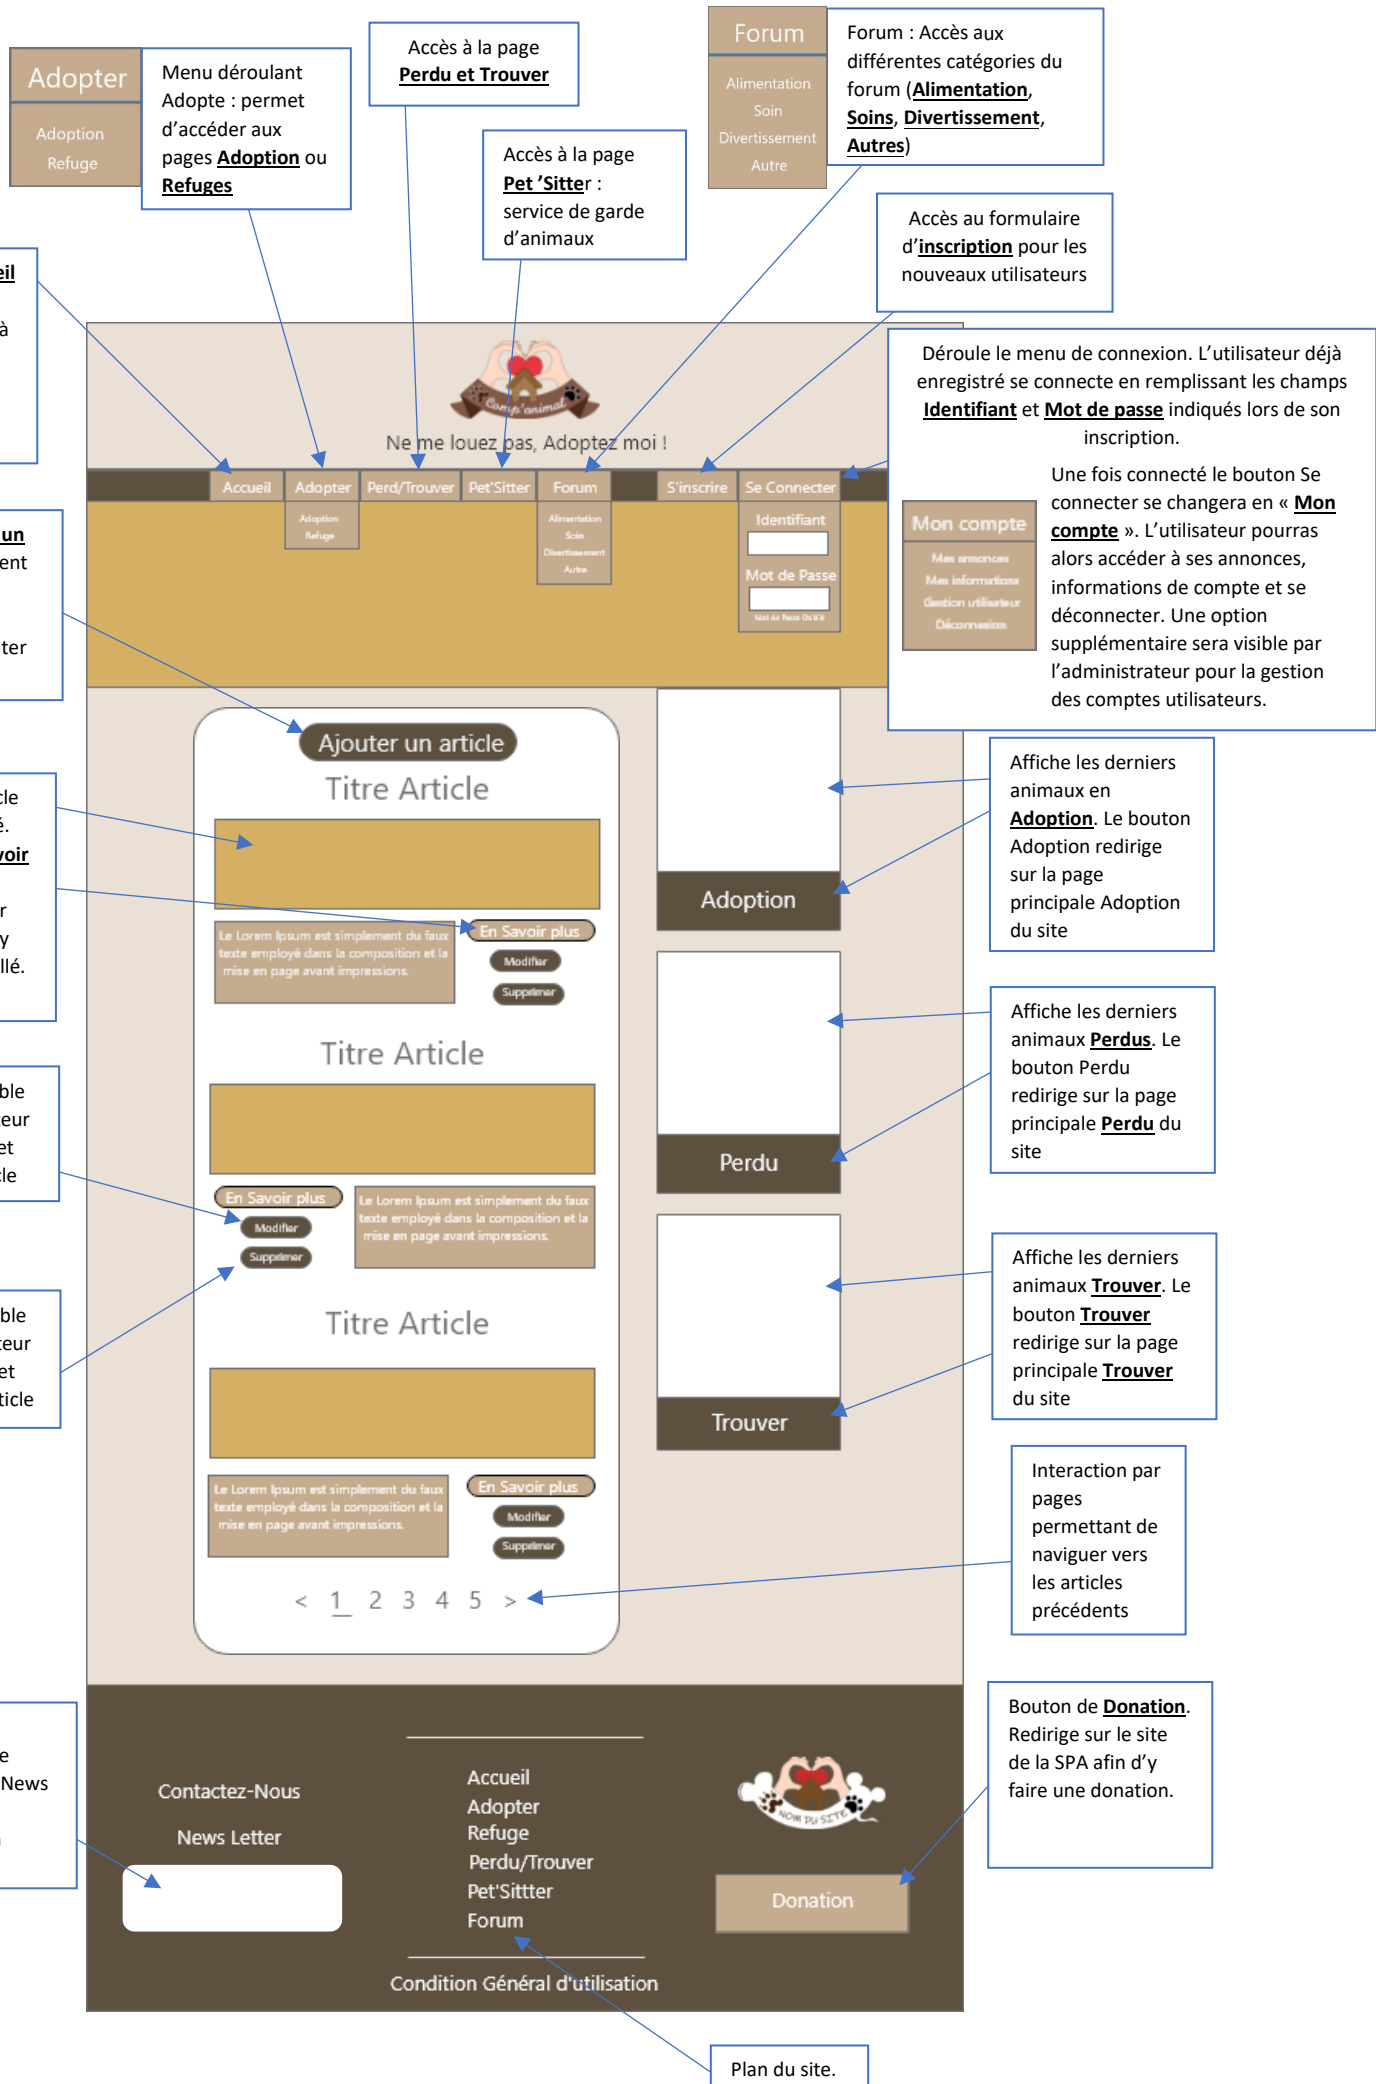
Adopter

Adoption

Refuge

Menu déroulant Adopte : permet d'accéder aux pages **Adoption** ou **Refuges**

Accès à la page **Perdu et Trouver**

Accès à la page **Pet 'Sitter** : service de garde d'animaux

Forum

Alimentation

Soin

Divertissement

Autre

Forum : Accès aux différentes catégories du forum (**Alimentation**, **Soins**, **Divertissement**, **Autres**)

Accès au formulaire d'**inscription** pour les nouveaux utilisateurs

eil

à

Ne me louez pas, Adoptez moi !

Accueil | Adopter | Perd/Trouver | Pet'Sitter | Forum | S'inscrire | Se Connecter

Adoption
Refuge

Alimentation
Soin
Divertissement
Autre

Identifiant

Mot de Passe

Mot de Passe Oublié

Déroule le menu de connexion. L'utilisateur déjà enregistré se connecte en remplissant les champs **Identifiant** et **Mot de passe** indiqués lors de son inscription.

Une fois connecté le bouton Se connecter se changera en « **Mon compte** ». L'utilisateur pourras alors accéder à ses annonces, informations de compte et se déconnecter. Une option supplémentaire sera visible par l'administrateur pour la gestion des comptes utilisateurs.

Mon compte

Mes annonces
Mes informations
Gestion utilisateur
Déconnexion

un
ent

ter

Ajouter un article

Titre Article

Le Lorem Ipsum est simplement du faux texte employé dans la composition et la mise en page avant impressions.

En Savoir plus

Modifier

Supprimer

cle
é.
voir

r
y
llé.

Titre Article

En Savoir plus

Modifier

Supprimer

Le Lorem Ipsum est simplement du faux texte employé dans la composition et la mise en page avant impressions.

ble
eur
et
le

Titre Article

Le Lorem Ipsum est simplement du faux texte employé dans la composition et la mise en page avant impressions.

En Savoir plus

Modifier

Supprimer

ble
teur
et
ticle

< 1 2 3 4 5 >

Adoption

Affiche les derniers animaux en **Adoption**. Le bouton Adoption redirige sur la page principale Adoption du site

Perdu

Affiche les derniers animaux **Perdus**. Le bouton Perdu redirige sur la page principale **Perdu** du site

Trouver

Affiche les derniers animaux **Trouver**. Le bouton **Trouver** redirige sur la page principale **Trouver** du site

Interaction par pages permettant de naviguer vers les articles précédents

e
News

Contactez-Nous

News Letter

Accueil
Adopter
Refuge
Perdu/Trouver
Pet'Sittter
Forum

Condition Général d'utilisation

NOM DU SITE

Donation

Bouton de **Donation**. Redirige sur le site de la SPA afin d'y faire une donation.

Plan du site.